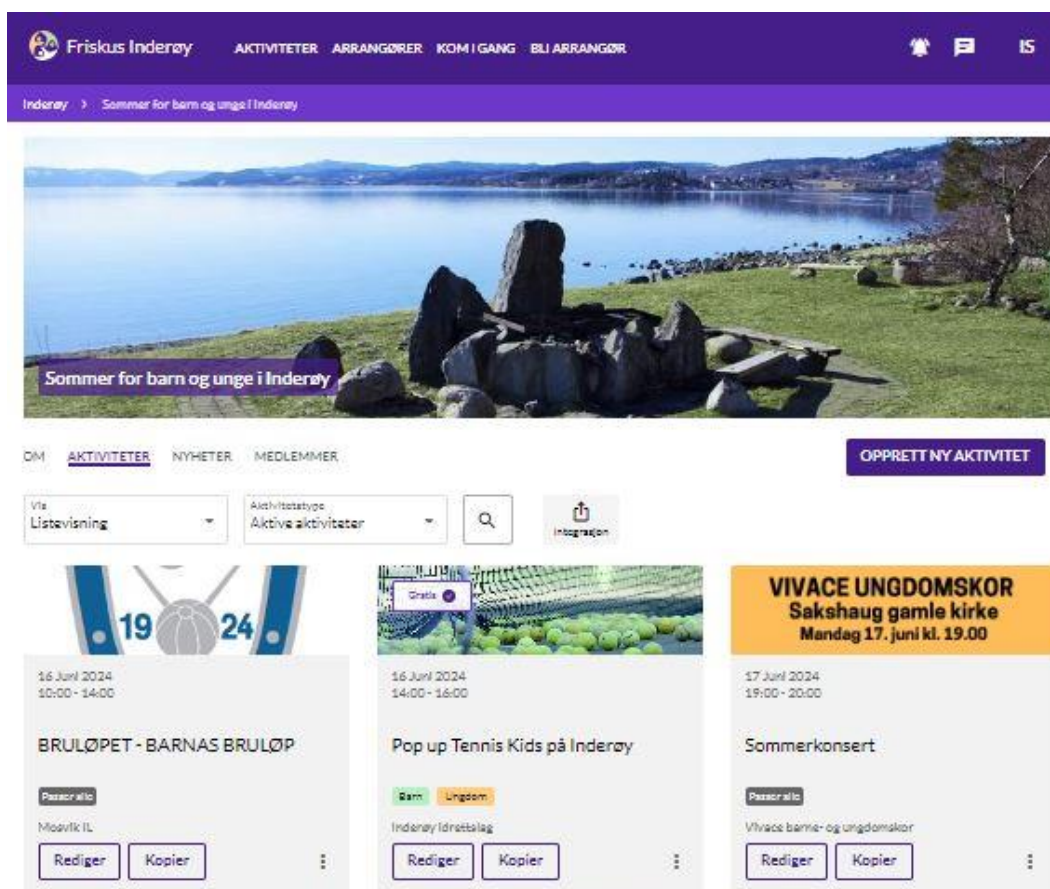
Friskus Inderøy AKTIVITETER ARRANGØRER KOM I GANG BLI ARRANGØR IS

Inderøy > Sommer for barn og unge i Inderøy

Sommer for barn og unge i Inderøy

OM AKTIVITETER NYHETER MEDLEMMER

OPPRETT NY AKTIVITET

Vis
Listevisning

Aktivitetstype
Aktive aktiviteter

Integrasjon

19 24

16 Juni 2024
10:00 - 14:00

BRULØPET - BARNAS BRULØP

Passer alle

Mosvik IL

Rediger Kopier

Gratis

16 Juni 2024
14:00 - 16:00

Pop up Tennis Kids på Inderøy

Barn Ungdom

Inderøy Idrettslag

Rediger Kopier

VIVACE UNGDOMSKOR
Sakshaug gamle kirke
Mandag 17. juni kl. 19.00

17 Juni 2024
19:00 - 20:00

Sommerkonsert

Passer alle

Vivace barne- og ungdomskor

Rediger Kopier